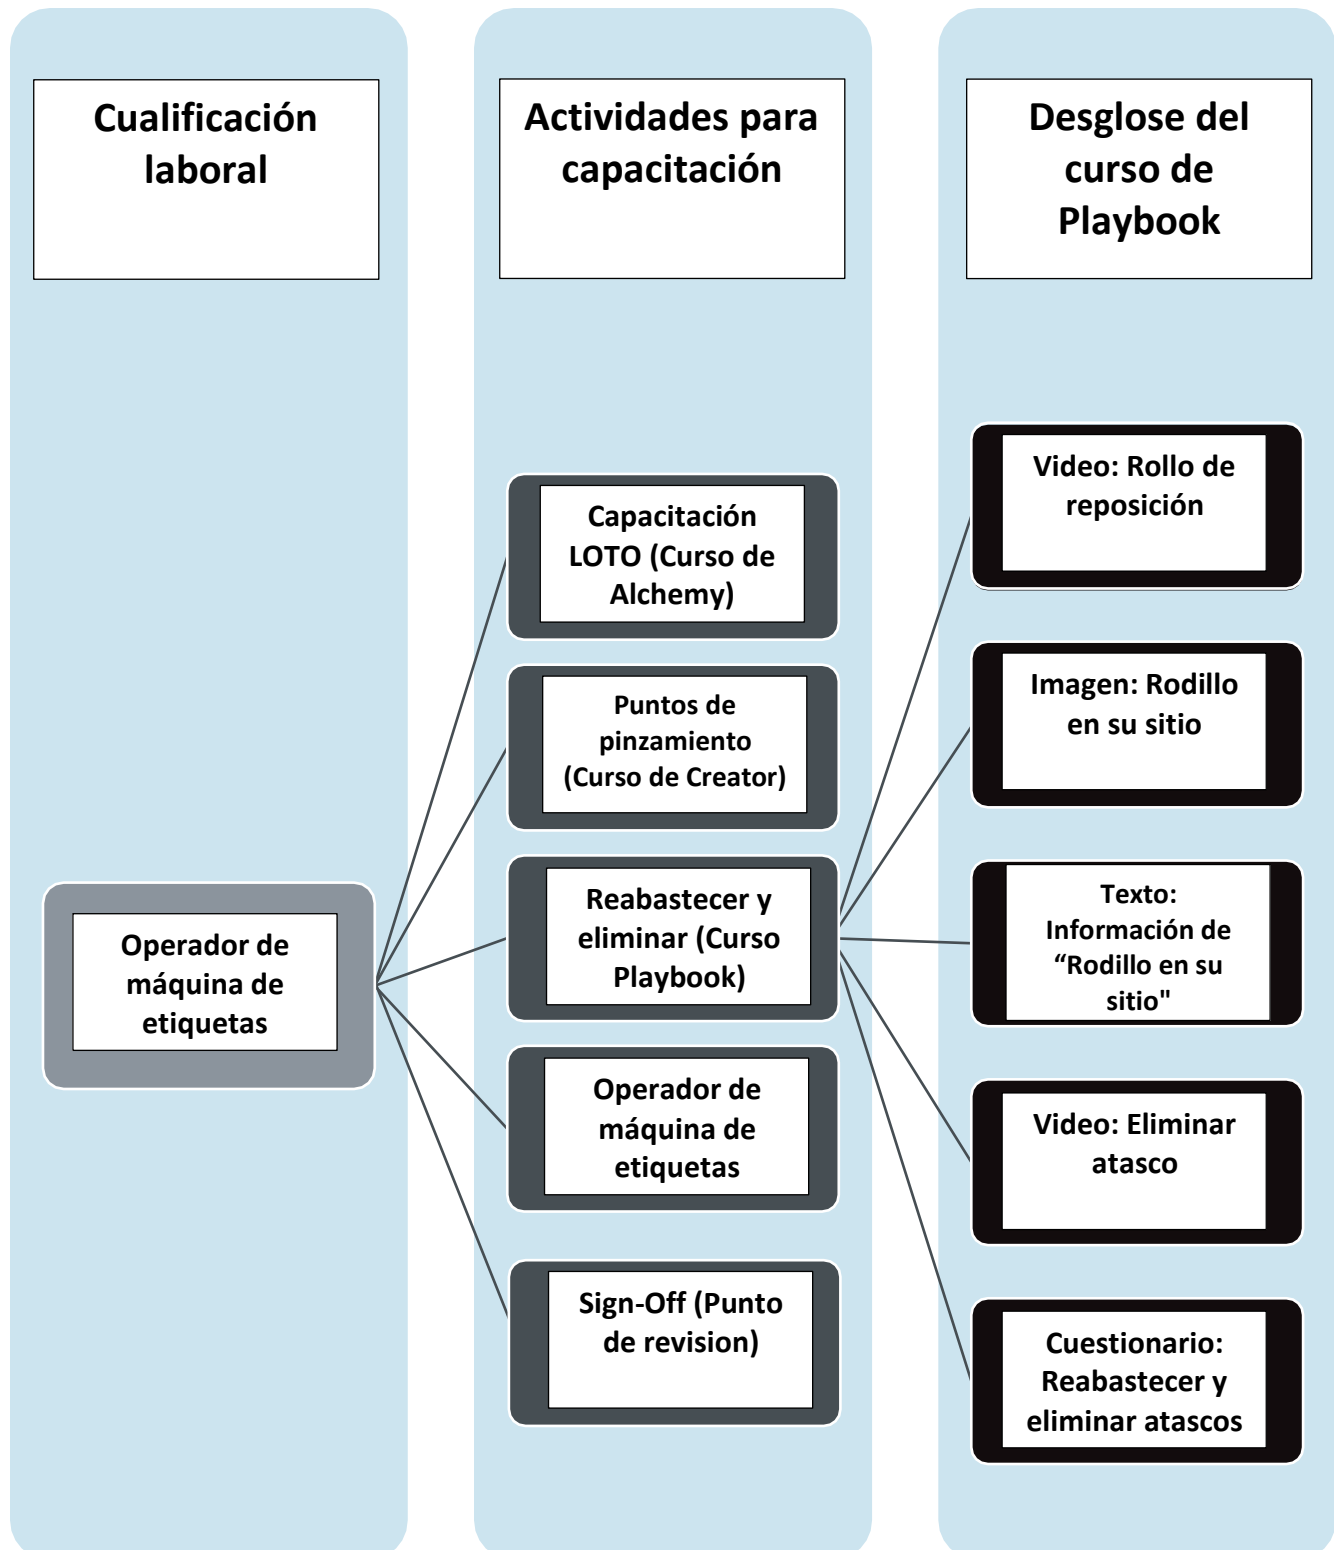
Cualificación laboral

Operador de máquina de etiquetas

Actividades para capacitación

Capacitación LOTO (Curso de Alchemy)

Puntos de pinzamiento (Curso de Creator)

Reabastecer y eliminar (Curso Playbook)

Operador de máquina de etiquetas

Sign-Off (Punto de revision)

Desglose del curso de Playbook

Video: Rollo de reposición

Imagen: Rodillo en su sitio

Texto: Información de “Rodillo en su sitio"

Video: Eliminar atasco

Cuestionario: Reabastecer y eliminar atascos